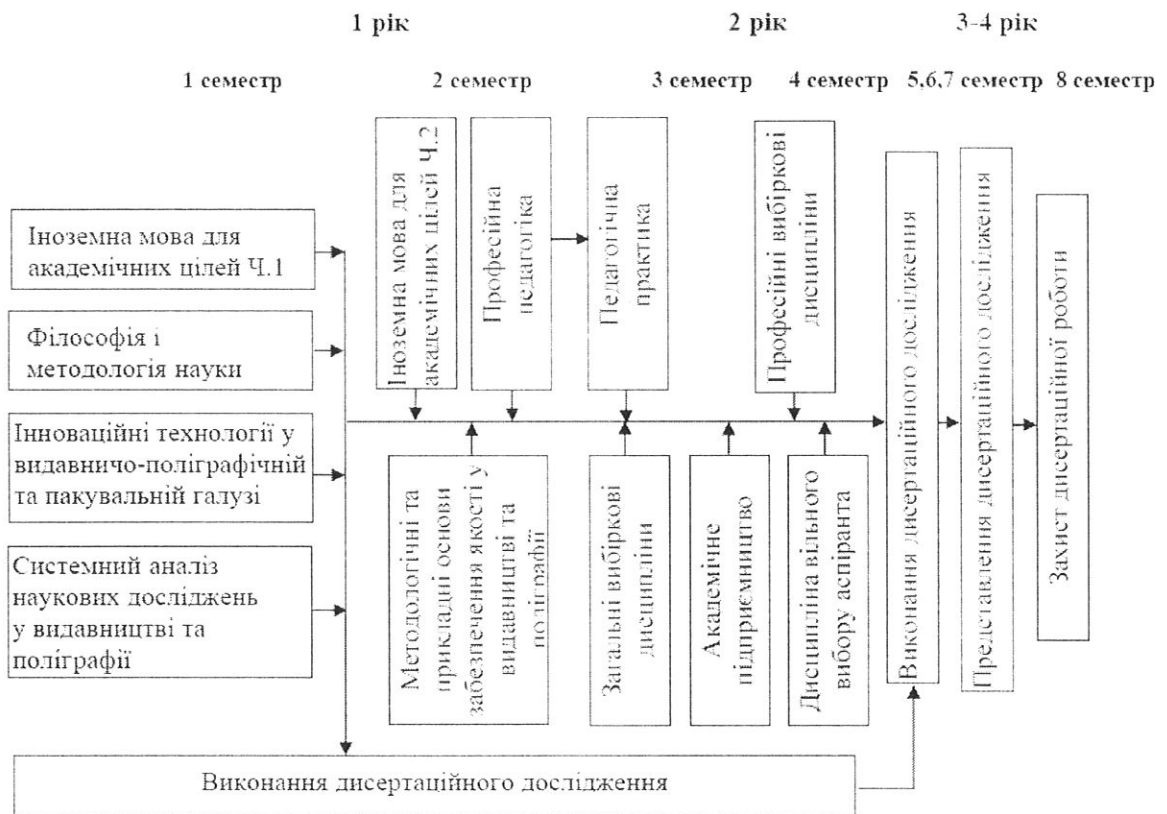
1 рік

2 рік

3-4 рік

1 семестр

2 семестр

3 семестр

4 семестр

5,6,7 семестр

8 семестр

Іноземна мова для академічних цілей Ч.1

Філософія і методологія науки

Інноваційні технології у видавничо-поліграфічній та пакувальній галузі

Системний аналіз наукових досліджень у видавництві та поліграфії

Іноземна мова для академічних цілей Ч.2

Професійна педагогіка

Педагогічна практика

Професійні вибіркові дисципліни

Методологічні та прикладні основи забезпечення якості у видавництві та поліграфії

Загальні вибіркові дисципліни

Академічне підприємництво

Дисципліна вільного вибору аспіранта

Виконання дисертаційного дослідження

Представлення дисертаційного дослідження

Захист дисертаційної роботи

Виконання дисертаційного дослідження